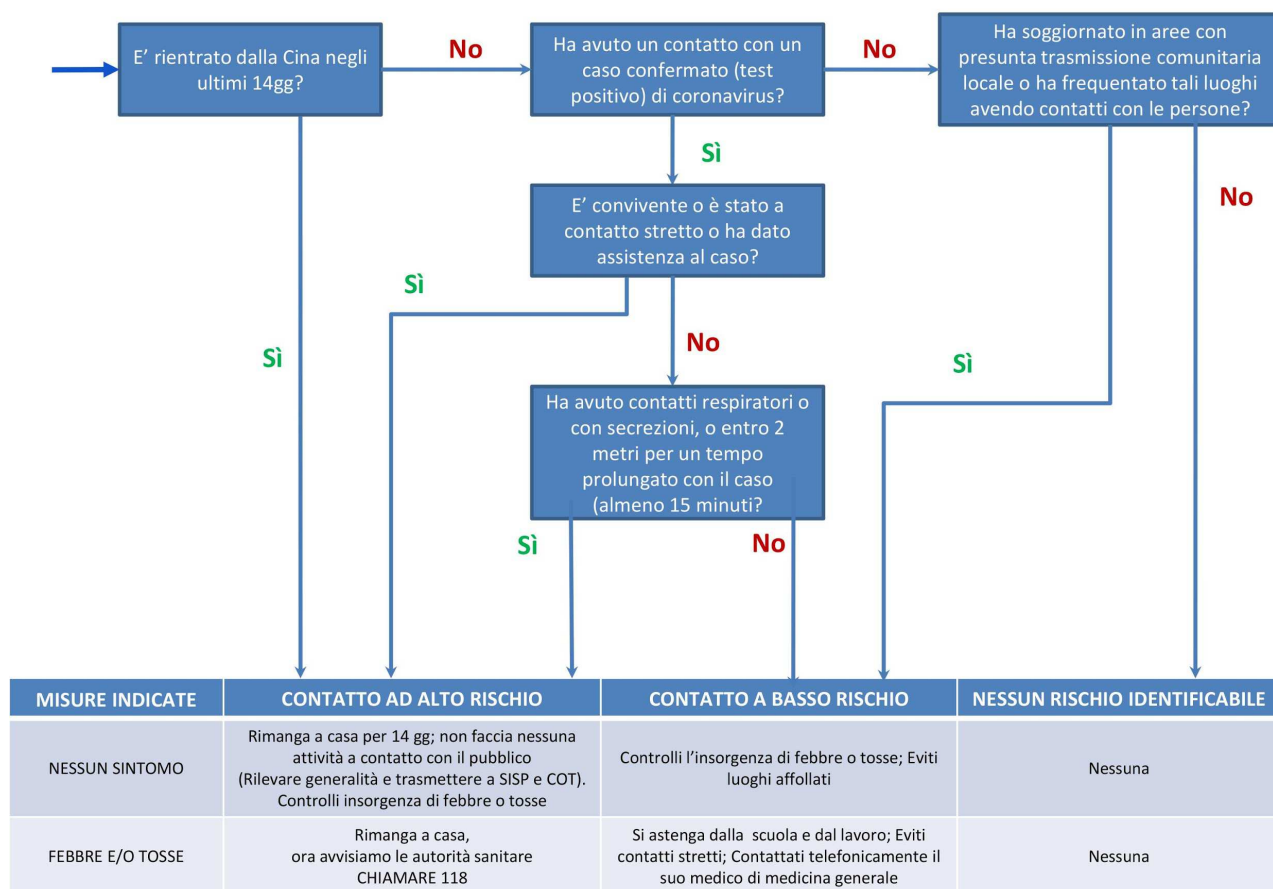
E’ rientrato dalla Cina negli ultimi 14gg?

No

Ha avuto un contatto con un caso confermato (test positivo) di coronavirus?

No

Ha soggiornato in aree con presunta trasmissione comunitaria locale o ha frequentato tali luoghi avendo contatti con le persone?

Sì

E’ convivente o è stato a contatto stretto o ha dato assistenza al caso?

No

Sì

Sì

No

Sì

Ha avuto contatti respiratori o con secrezioni, o entro 2 metri per un tempo prolungato con il caso (almeno 15 minuti?

Sì

No

| MISURE INDICATE | CONTATTO AD ALTO RISCHIO | CONTATTO A BASSO RISCHIO | NESSUN RISCHIO IDENTIFICABILE |
|---|---|---|---|
| NESSUN SINTOMO | Rimanga a casa per 14 gg; non faccia nessuna attività a contatto con il pubblico (Rilevare generalità e trasmettere a SISP e COT). Controlli insorgenza di febbre o tosse | Controlli l’insorgenza di febbre o tosse; Eviti luoghi affollati | Nessuna |
| FEBBRE E/O TOSSE | Rimanga a casa, ora avvisiamo le autorità sanitare CHIAMARE 118 | Si astenga dalla scuola e dal lavoro; Eviti contatti stretti; Contattati telefonicamente il suo medico di medicina generale | Nessuna |